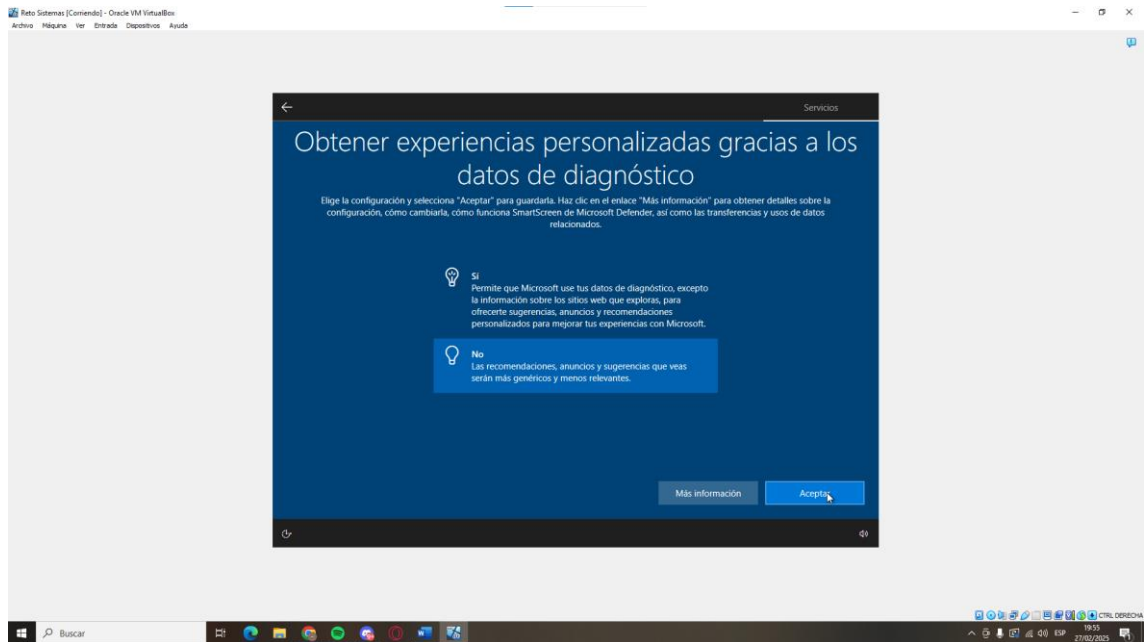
Reto Sistemas [Corriendo] - Oracle VM VirtualBox
Archivo Máquina Ver Entrada Dispositivos Ayuda

Servicios

Obtener experiencias personalizadas gracias a los datos de diagnóstico

Elige la configuración y selecciona "Aceptar" para guardarla. Haz clic en el enlace "Más información" para obtener detalles sobre la configuración, cómo cambiarla, cómo funciona SmartScreen de Microsoft Defender, así como las transferencias y usos de datos relacionados.

Sí
Permite que Microsoft use tus datos de diagnóstico, excepto la información sobre los sitios web que exploras, para ofrecerte sugerencias, anuncios y recomendaciones personalizados para mejorar tus experiencias con Microsoft.

No
Las recomendaciones, anuncios y sugerencias que veas serán más genéricos y menos relevantes.

Más información
Aceptar

CTRL DERECHA

Buscar

ESP 19:55 27/02/2025